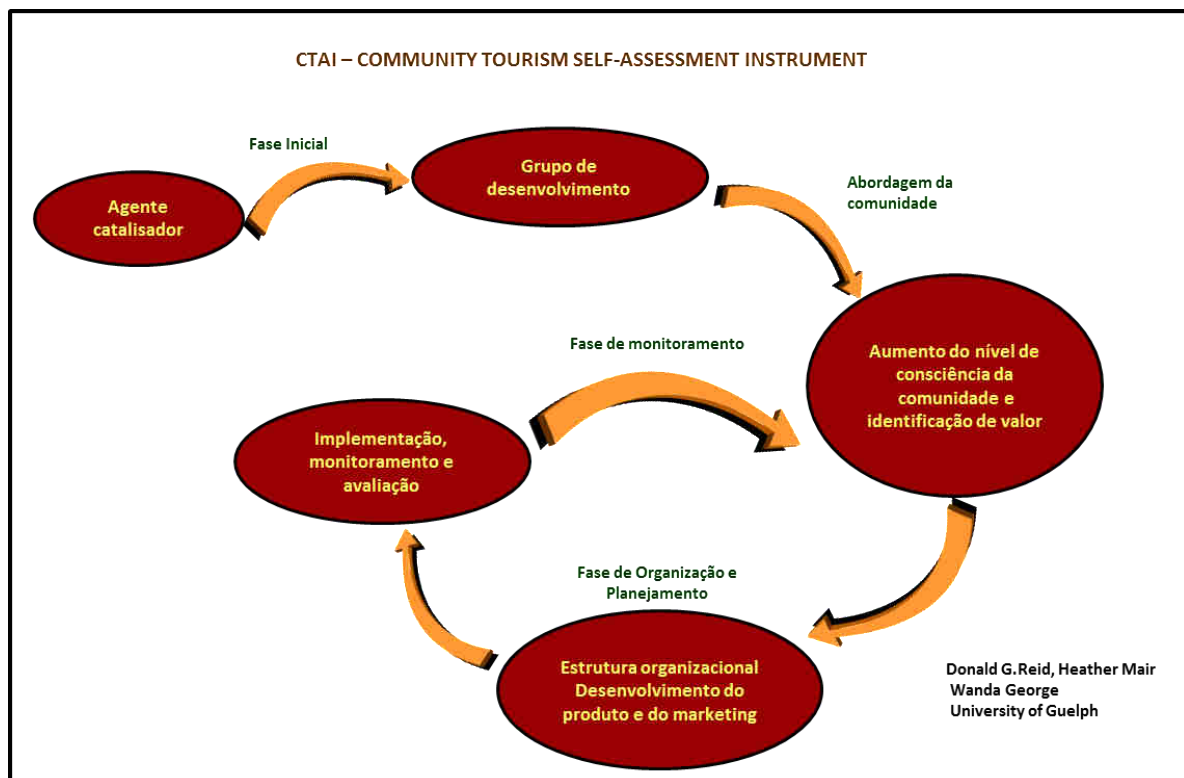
CTAI – COMMUNITY TOURISM SELF-ASSESSMENT INSTRUMENT

Fase Inicial

Agente catalisador

Grupo de desenvolvimento

Abordagem da comunidade

Aumento do nível de consciência da comunidade e identificação de valor

Fase de monitoramento

Implementação, monitoramento e avaliação

Fase de Organização e Planejamento

Estrutura organizacional Desenvolvimento do produto e do marketing

Donald G.Reid, Heather Mair
Wanda George
University of Guelph